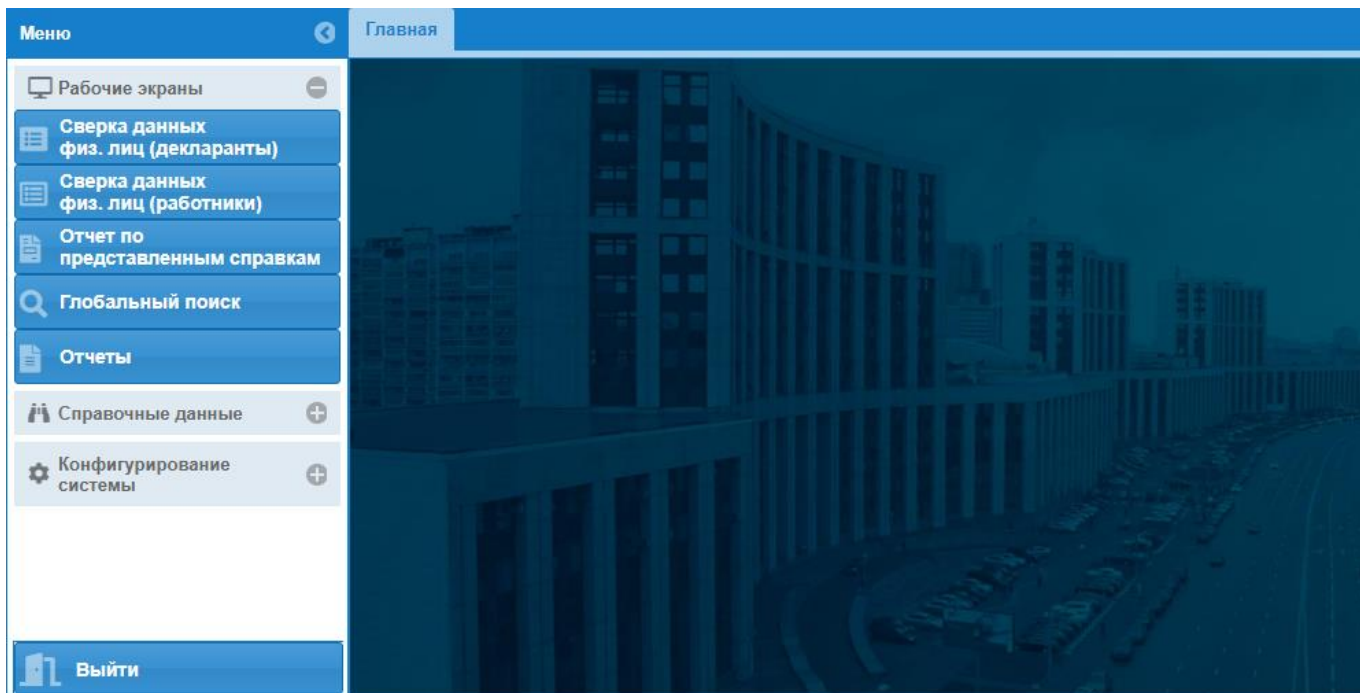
Меню

Главная

Рабочие экраны

Сверка данных физ. лиц (декларанты)

Сверка данных физ. лиц (работники)

Отчет по представленным справкам

Глобальный поиск

Отчеты

Справочные данные

Конфигурирование системы

Выйти